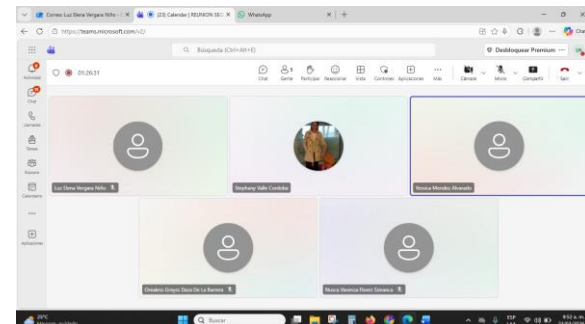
Correo: Luz Elena Vergara Niño - | ×
(23) Calendar | REUNION SE | ×
WhatsApp
https://teams.microsoft.com/v2/
Búsqueda (Ctrl+Alt+E)
Desbloquear Premium
Actividad
Chat
Llamadas
Teams
Tareas
Calendario
Aplicaciones
01:26:31
Chat
Gente
Participar
Reaccionar
Vista
Controles
Aplicaciones
Más
Cámara
Micro
Compartir
Salir
Luz Elena Vergara Niño
Stephany Vallo Cordoba
Yesica Mendez Alvarado
Omaleno Grayso Daza De La Barrera
Nuvia Vanessa Florez Simanca
20°C
Mayorm. nublado
Buscar
ESP
9:52 a. m.